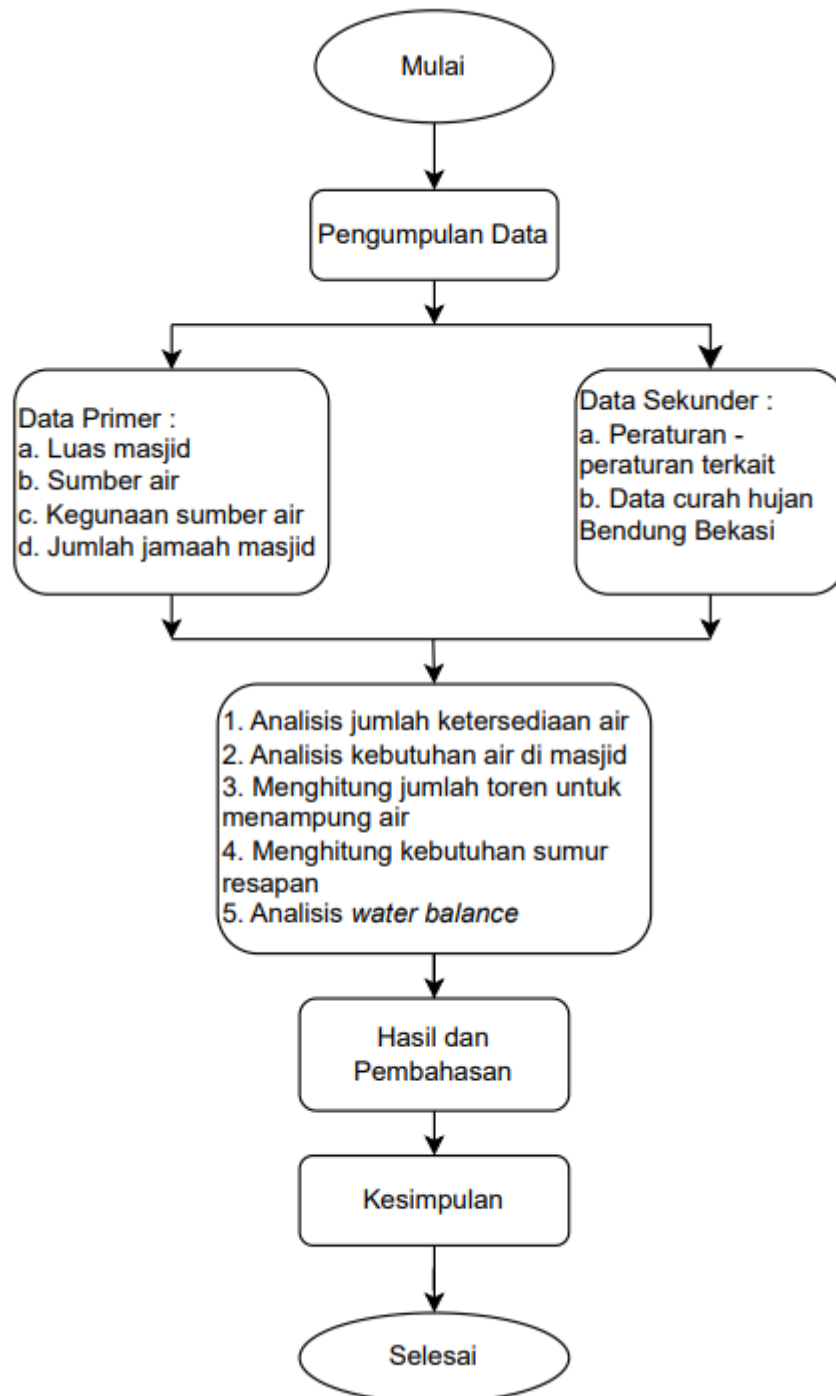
Mulai

Pengumpulan Data

Data Primer :
a. Luas masjid
b. Sumber air
c. Kegunaan sumber air
d. Jumlah jamaah masjid

Data Sekunder :
a. Peraturan - peraturan terkait
b. Data curah hujan Bendung Bekasi

1. Analisis jumlah ketersediaan air
2. Analisis kebutuhan air di masjid
3. Menghitung jumlah toren untuk menampung air
4. Menghitung kebutuhan sumur resapan
5. Analisis water balance

Hasil dan Pembahasan

Kesimpulan

Selesai